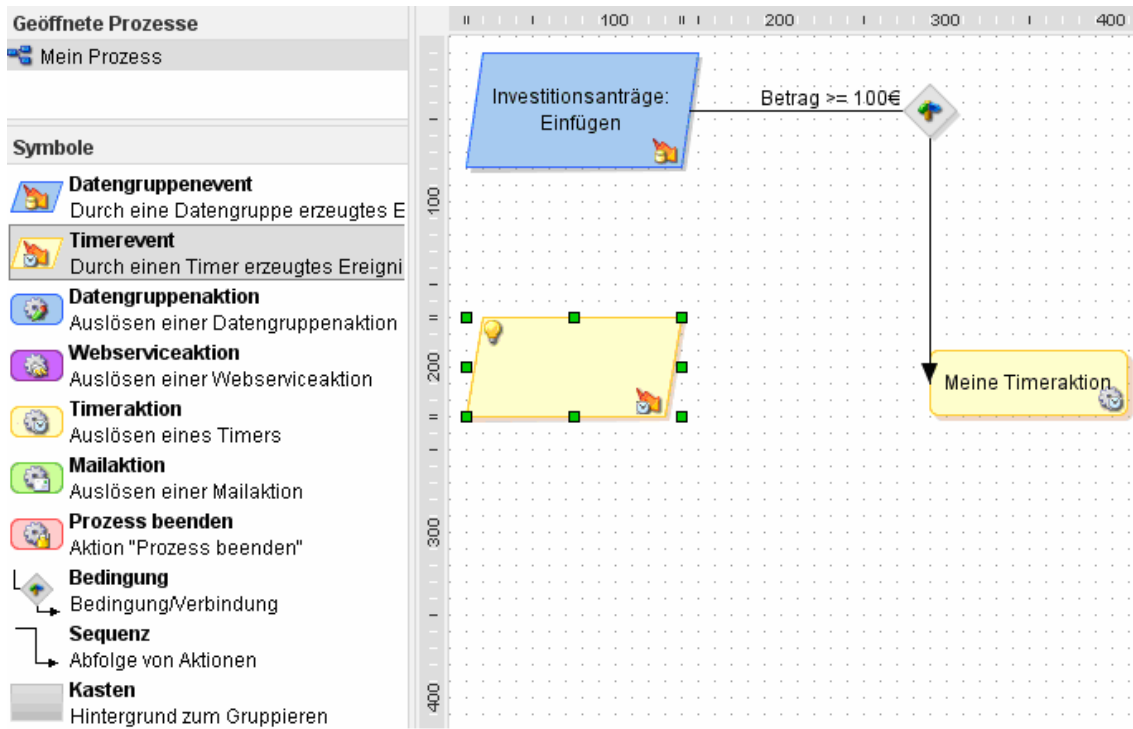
Geöffnete Prozesse

Mein Prozess

Symbole

Datengruppenevent
Durch eine Datengruppe erzeugtes E

Timerevent
Durch einen Timer erzeugtes Ereigni

Datengruppenaktion
Auslösen einer Datengruppenaktion

Webserviceaktion
Auslösen einer Webserviceaktion

Timeraktion
Auslösen eines Timers

Mailaktion
Auslösen einer Mailaktion

Prozess beenden
Aktion "Prozess beenden"

Bedingung
Bedingung/Verbindung

Sequenz
Abfolge von Aktionen

Kasten
Hintergrund zum Gruppieren

100 200 300 400

100 200 300 400

Investitionsanträge: Einfügen

Betrag >= 100€

Meine Timeraktion